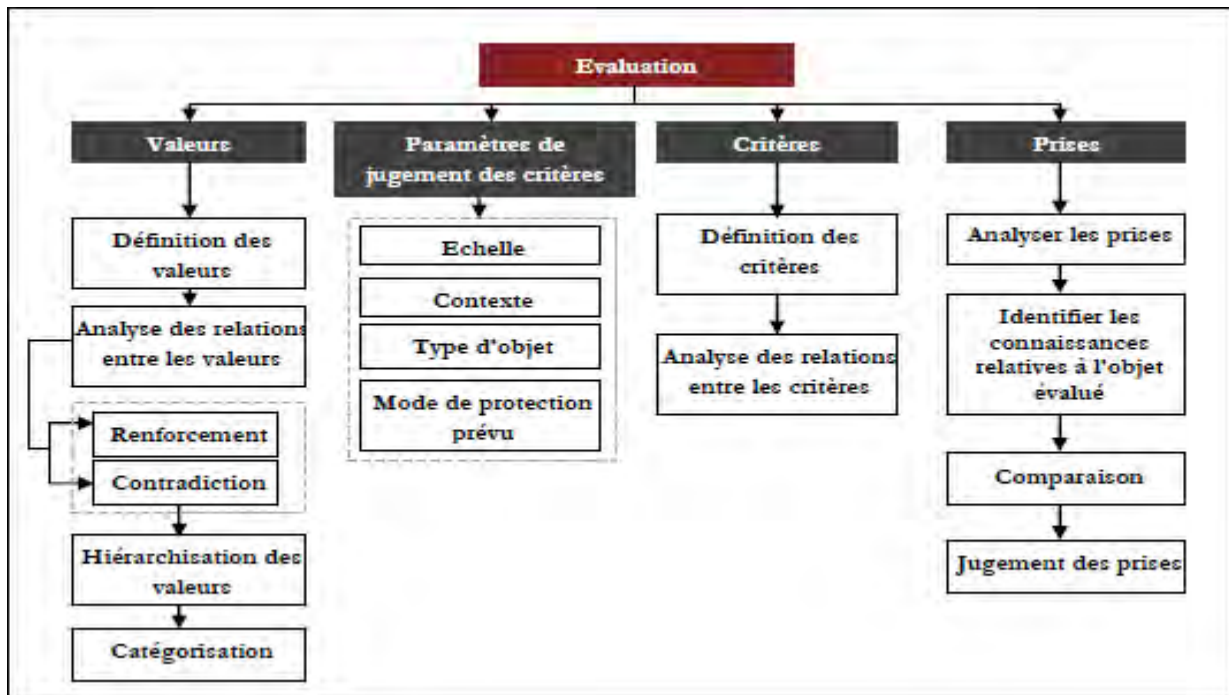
Evaluation

Valeurs

Définition des valeurs

Analyse des relations entre les valeurs

Renforcement

Contradiction

Hiérarchisation des valeurs

Catégorisation

Paramètres de jugement des critères

Echelle

Contexte

Type d'objet

Mode de protection prévu

Critères

Définition des critères

Analyse des relations entre les critères

Prises

Analyser les prises

Identifier les connaissances relatives à l'objet évalué

Comparaison

Jugement des prises